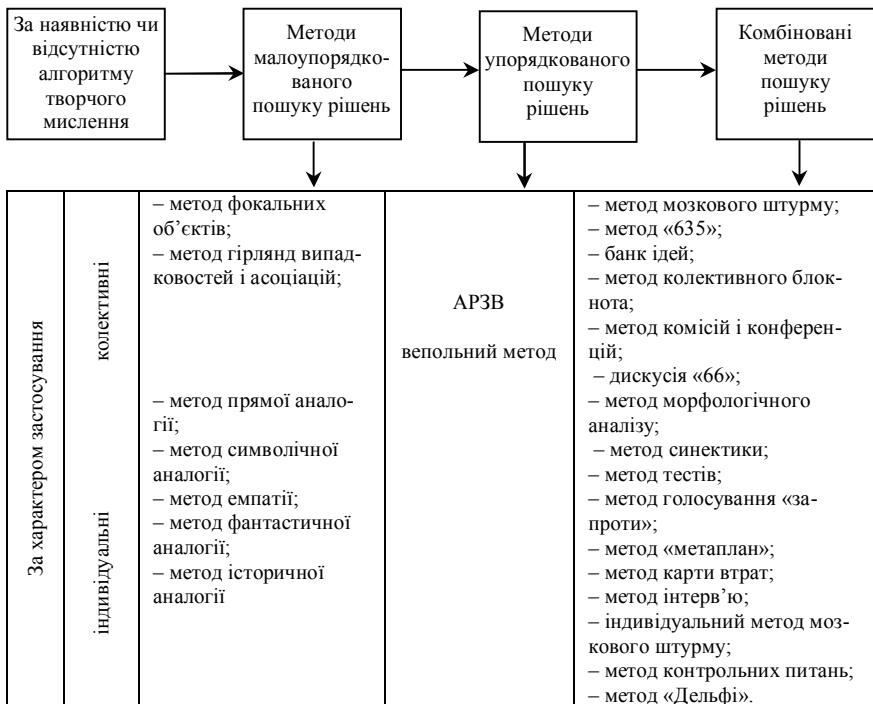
За наявністю чи відсутністю алгоритму творчого мислення

Методи малоупорядкованого пошуку рішень

Методи упорядкованого пошуку рішень

Комбіновані методи пошуку рішень

| За характером застосування | колективні | – метод фокальних об'єктів; – метод гірлянд випадковостей і асоціацій; | АРЗВ вепольний метод | – метод мозкового штурму; – метод «635»; – банк ідей; – метод колективного блокнота; – метод комісій і конференцій; – дискусія «66»; |
|---|---|---|---|---|
| | індивідуальні | – метод прямої аналогії; – метод символічної аналогії; – метод емпатії; – метод фантастичної аналогії; – метод історичної аналогії | | – метод морфологічного аналізу; – метод синектики; – метод тестів; – метод голосування «запроти»; – метод «метаплан»; – метод карти втрат; – метод інтерв'ю; – індивідуальний метод мозкового штурму; – метод контрольних питань; – метод «Дельфі». |